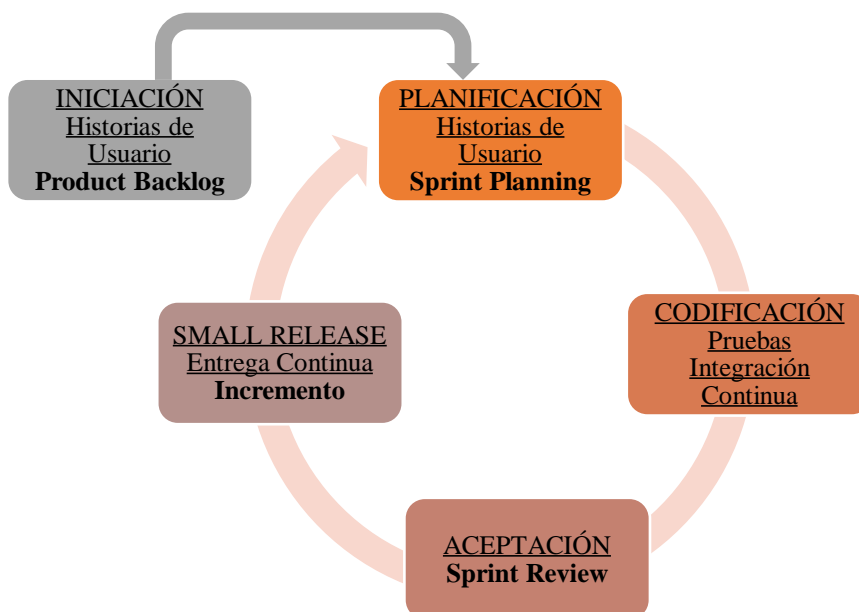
INICIACIÓN
Historias de Usuario
Product Backlog

PLANIFICACIÓN
Historias de Usuario
Sprint Planning

CODIFICACIÓN
Pruebas
Integración Continua

ACEPTACIÓN
Sprint Review

SMALL RELEASE
Entrega Continua
Incremento